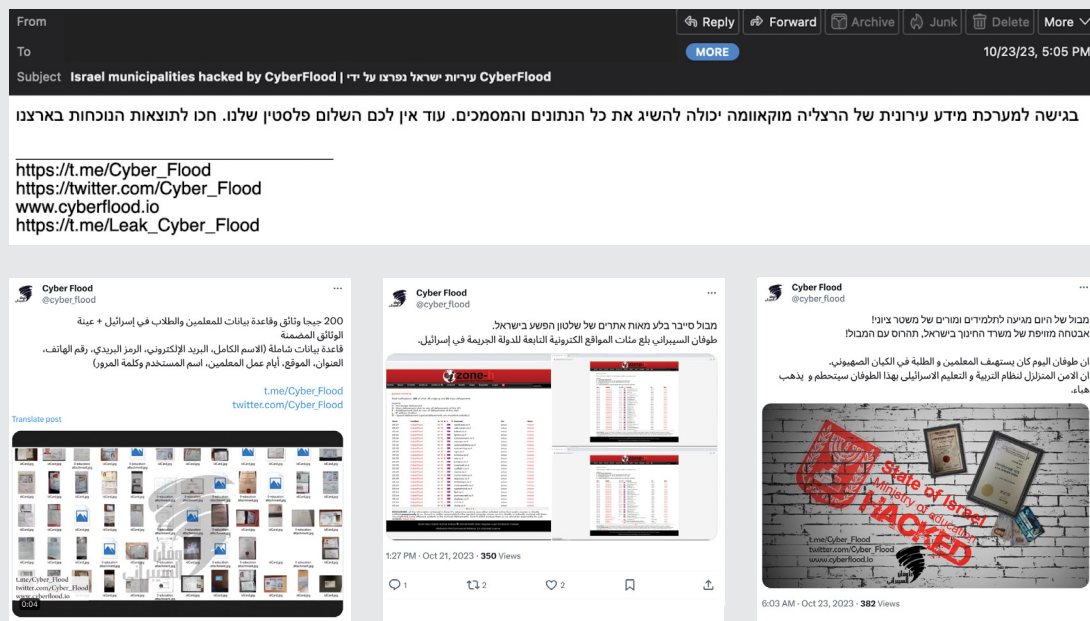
From

To

Subject Israel municipalities hacked by CyberFlood | עיריות ישראל נפרצו על ידי CyberFlood

Reply Forward Archive Junk Delete More

MORE

10/23/23, 5:05 PM

בגישה למערכת מידע עירונית של הרצליה מוקאוומה יכולה להשיג את כל הנתונים והמסמכים. עוד אין לכם השלום פלסטין שלנו. חכו לתוצאות הנוכחות בארצנו

https://t.me/Cyber_Flood
https://twitter.com/Cyber_Flood
www.cyberflood.io
https://t.me/Leak_Cyber_Flood

Cyber Flood
@cyber_flood

200 جيجا وثائق وقاعدة بيانات للمعلمين والطلاب في إسرائيل + عينة الوثائق المضمنة
قاعدة بيانات شاملة (الاسم الكامل، البريد الإلكتروني، الرمز البريدي، رقم الهاتف، العنوان، الموقع، أيام عمل المعلمين، اسم المستخدم وكلمة المرور)

t.me/Cyber_Flood
twitter.com/Cyber_Flood

Translate post

t.me/Cyber_Flood
twitter.com/Cyber_Flood
www.cyberflood.io

0:04

Cyber Flood
@cyber_flood

מבול סייבר בלע מאות אתרים של שלטון הפשע בישראל.
طوفان السيبراني بلع مئات المواقع الالكترونية التابعة للدولة الجريمة في إسرائيل.

zone-h

1:27 PM · Oct 21, 2023 · 350 Views

2 2

Cyber Flood
@cyber_flood

מבול של היום מגיעה לתלמידים ומורים של משטר ציוני!
אבטחה מזויפת של משרד החינוך בישראל, תהרוס עם המבול!

ان طوفان اليوم كان يستهدف المعلمين و الطلبة في الكيان الصهيوني.
ان الامن المتزلزل لنظام التربية و التعليم الاسرائيلي بهذا الطوفان سيتحطم و يذهب هباء.

State of Israel
Ministry of education
HACKED

t.me/Cyber_Flood
twitter.com/Cyber_Flood
www.cyberflood.io

6:03 AM · Oct 23, 2023 · 382 Views